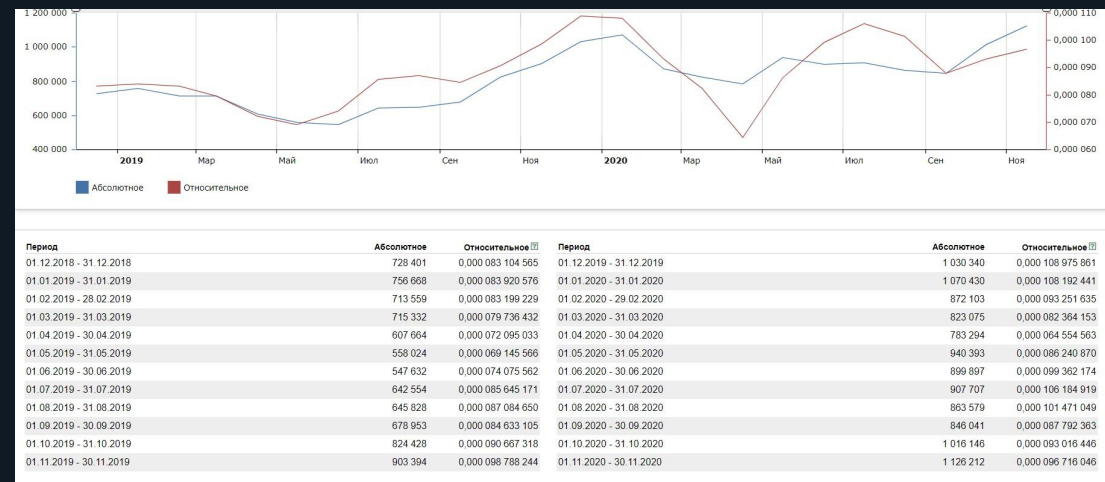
1 200 000
1 000 000
800 000
600 000
400 000

0,000 110
0,000 100
0,000 090
0,000 080
0,000 070
0,000 060

2019 Мар Май Июл Сен Ноя 2020 Мар Май Июл Сен Ноя

Абсолютное Относительное

| Период | Абсолютное | Относительное |
|---|---|---|
| 01.12.2018 - 31.12.2018 | 728 401 | 0,000 083 104 565 |
| 01.01.2019 - 31.01.2019 | 756 668 | 0,000 083 920 576 |
| 01.02.2019 - 28.02.2019 | 713 559 | 0,000 083 199 229 |
| 01.03.2019 - 31.03.2019 | 715 332 | 0,000 079 736 432 |
| 01.04.2019 - 30.04.2019 | 607 664 | 0,000 072 095 033 |
| 01.05.2019 - 31.05.2019 | 558 024 | 0,000 069 145 566 |
| 01.06.2019 - 30.06.2019 | 547 632 | 0,000 074 075 562 |
| 01.07.2019 - 31.07.2019 | 642 554 | 0,000 085 645 171 |
| 01.08.2019 - 31.08.2019 | 645 828 | 0,000 087 084 650 |
| 01.09.2019 - 30.09.2019 | 678 953 | 0,000 084 633 105 |
| 01.10.2019 - 31.10.2019 | 824 428 | 0,000 090 667 318 |
| 01.11.2019 - 30.11.2019 | 903 394 | 0,000 098 788 244 |

| Период | Абсолютное | Относительное |
|---|---|---|
| 01.12.2019 - 31.12.2019 | 1 030 340 | 0,000 108 975 861 |
| 01.01.2020 - 31.01.2020 | 1 070 430 | 0,000 108 192 441 |
| 01.02.2020 - 29.02.2020 | 872 103 | 0,000 093 251 635 |
| 01.03.2020 - 31.03.2020 | 823 075 | 0,000 082 364 153 |
| 01.04.2020 - 30.04.2020 | 783 294 | 0,000 064 554 563 |
| 01.05.2020 - 31.05.2020 | 940 393 | 0,000 086 240 870 |
| 01.06.2020 - 30.06.2020 | 899 897 | 0,000 099 362 174 |
| 01.07.2020 - 31.07.2020 | 907 707 | 0,000 106 184 919 |
| 01.08.2020 - 31.08.2020 | 863 579 | 0,000 101 471 049 |
| 01.09.2020 - 30.09.2020 | 846 041 | 0,000 087 792 363 |
| 01.10.2020 - 31.10.2020 | 1 016 146 | 0,000 093 016 446 |
| 01.11.2020 - 30.11.2020 | 1 126 212 | 0,000 096 716 046 |